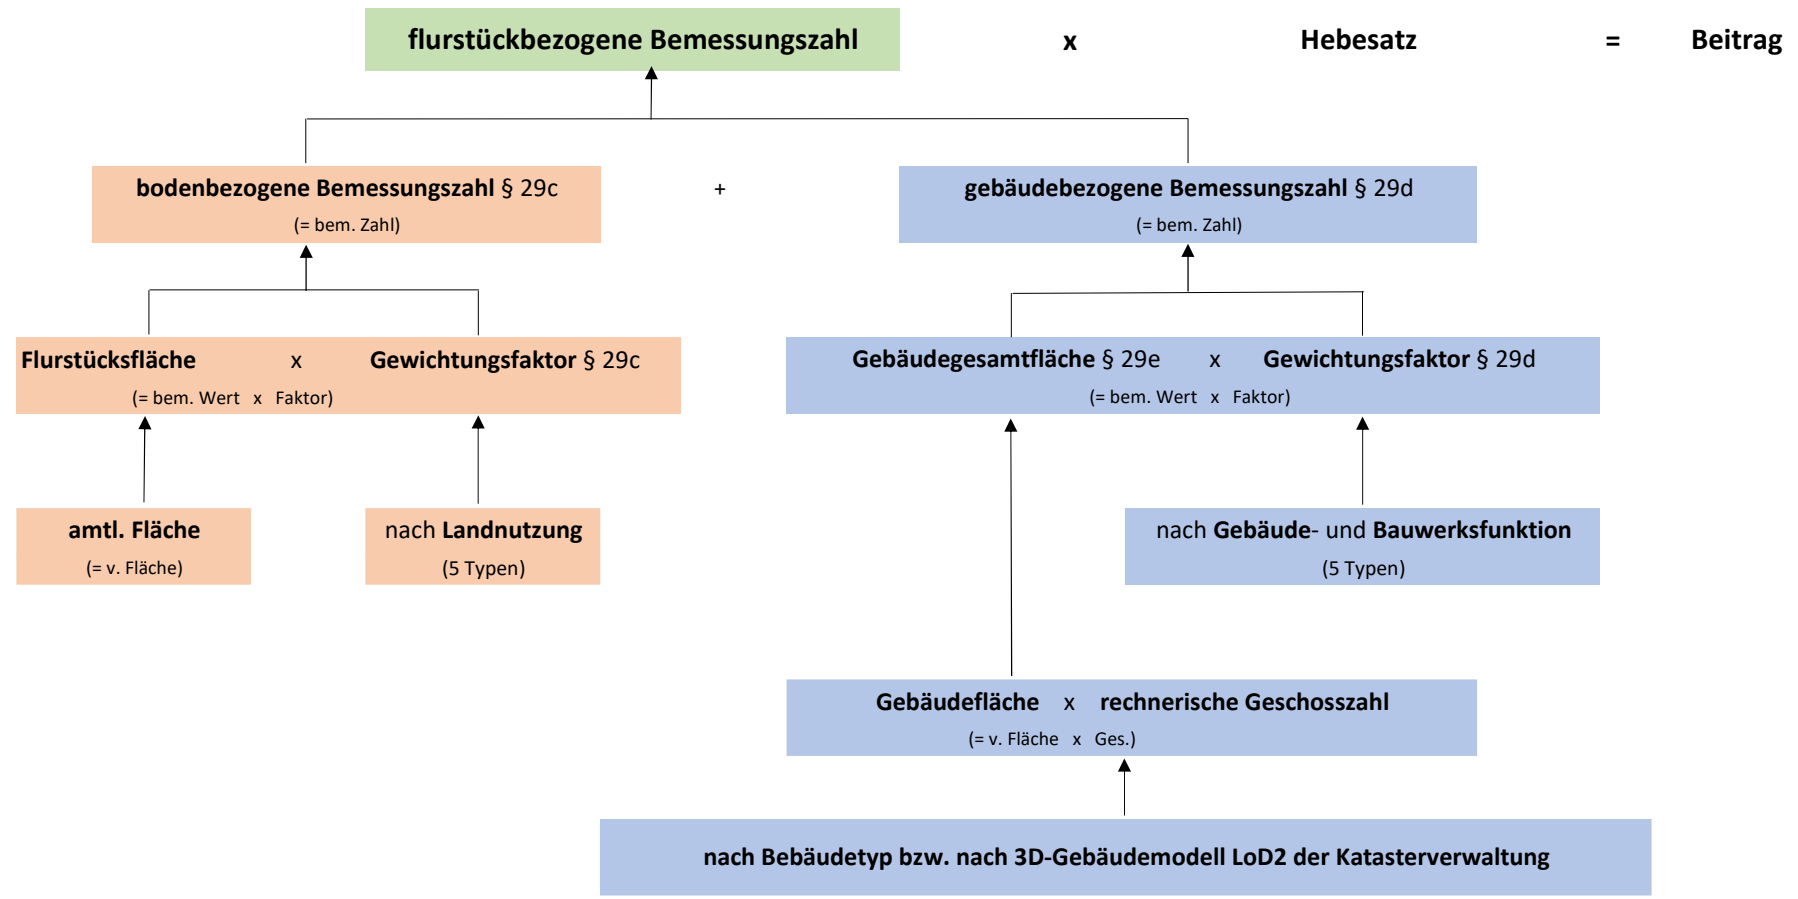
flurstückbezogene Bemessungszahl x Hebesatz = Beitrag

bodenbezogene Bemessungszahl § 29c
(= bem. Zahl)

+

gebäudebezogene Bemessungszahl § 29d
(= bem. Zahl)

Flurstücksfläche x Gewichtungsfaktor § 29c
(= bem. Wert x Faktor)

Gebäudegesamtfläche § 29e x Gewichtungsfaktor § 29d
(= bem. Wert x Faktor)

amtl. Fläche
(= v. Fläche)

nach Landnutzung
(5 Typen)

nach Gebäude- und Bauwerksfunktion
(5 Typen)

Gebäudefläche x rechnerische Geschosszahl
(= v. Fläche x Ges.)

nach Bebäudetyp bzw. nach 3D-Gebäudemodell LoD2 der Katasterverwaltung